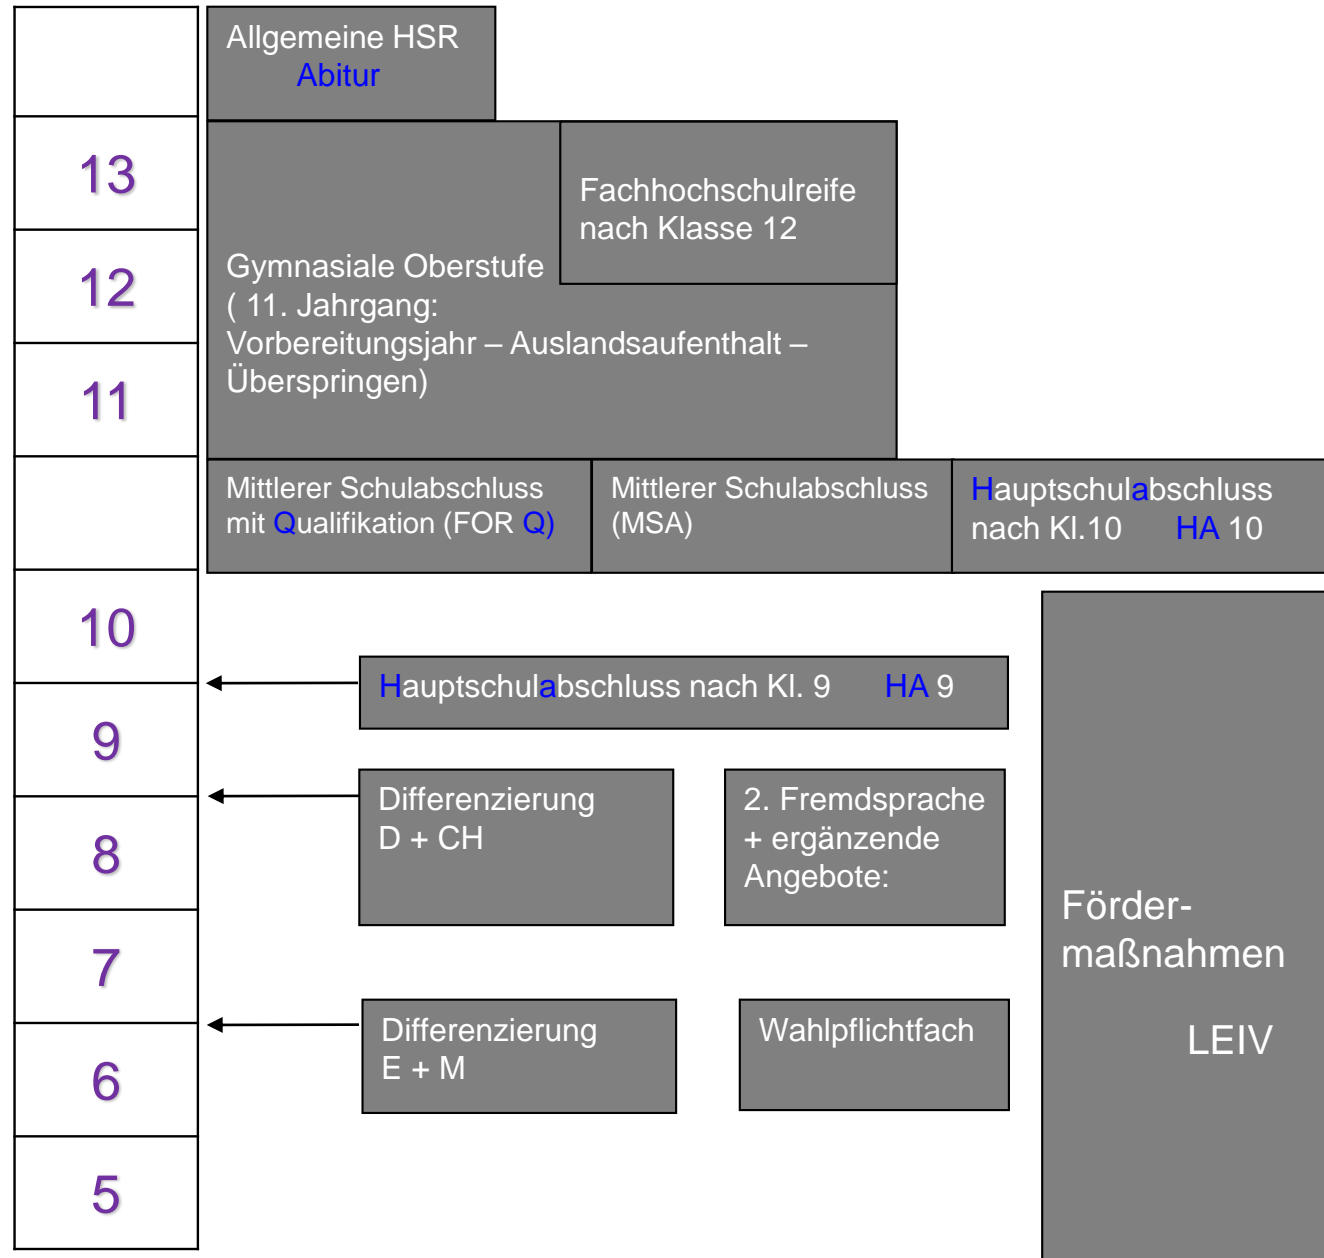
Allgemeine HSR
Abitur

13

12

11

Gymnasiale Oberstufe
( 11. Jahrgang:
Vorbereitungsjahr – Auslandsaufenthalt – Überspringen)

Fachhochschulreife
nach Klasse 12

Mittlerer Schulabschluss mit Qualifikation (FOR Q)

Mittlerer Schulabschluss (MSA)

Hauptschulabschluss nach Kl.10 HA 10

10

9

8

7

6

5

Hauptschulabschluss nach Kl. 9 HA 9

Differenzierung
D + CH

2. Fremdsprache
+ ergänzende
Angebote:

Differenzierung
E + M

Wahlpflichtfach

Förder-
maßnahmen

LEIV